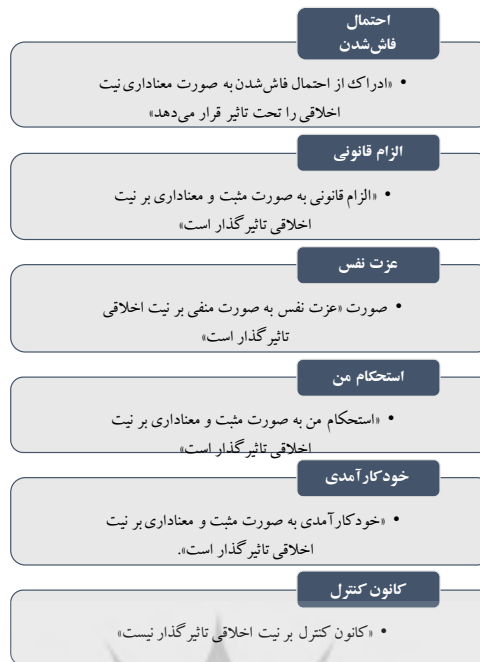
احتمال فاش‌شدن

• «ادراک از احتمال فاش‌شدن به صورت معناداری نیت اخلاقی را تحت تاثیر قرار می‌دهد»

الزام قانونی

• «الزام قانونی به صورت مثبت و معناداری بر نیت اخلاقی تاثیرگذار است»

عزت نفس

• صورت «عزت نفس به صورت منفی بر نیت اخلاقی تاثیرگذار است»

استحکام من

• «استحکام من به صورت مثبت و معناداری بر نیت اخلاقی تاثیرگذار است»

خودکارآمدی

• «خودکارآمدی به صورت مثبت و معناداری بر نیت اخلاقی تاثیرگذار است».

کانون کنترل

• «کانون کنترل بر نیت اخلاقی تاثیرگذار نیست»